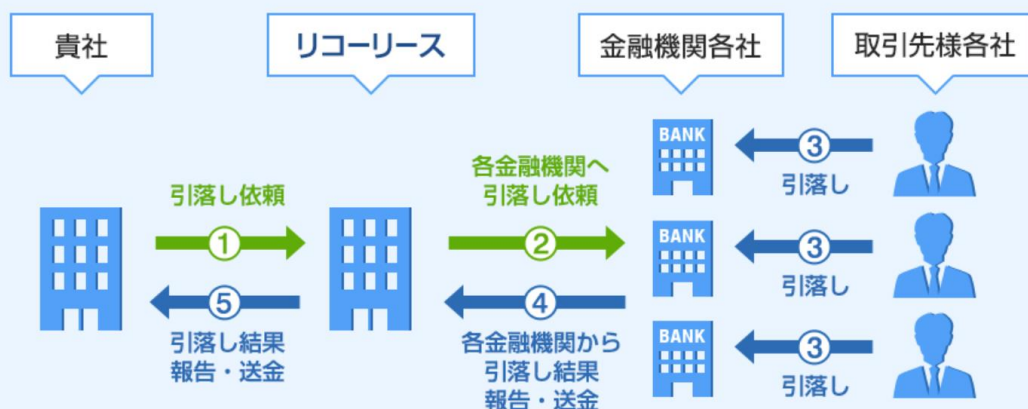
貴社

リコーリース

金融機関各社

取引先様各社

引落し依頼

①

⑤

引落し結果
報告・送金

各金融機関へ
引落し依頼

②

④

各金融機関から
引落し結果
報告・送金

BANK

BANK

BANK

③
引落し

③
引落し

③
引落し